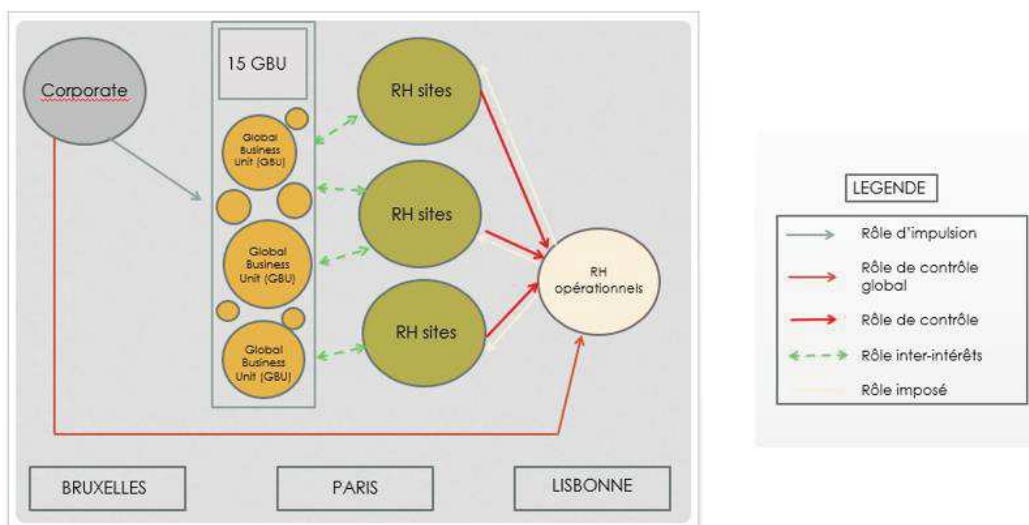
Corporate

15 GBU

Global Business Unit (GBU)

Global Business Unit (GBU)

Global Business Unit (GBU)

RH sites

RH sites

RH sites

RH opérationnels

BRUXELLES

PARIS

LISBONNE

LEGENDE

Rôle d'impulsion

Rôle de contrôle global

Rôle de contrôle

Rôle inter-intérêts

Rôle imposé